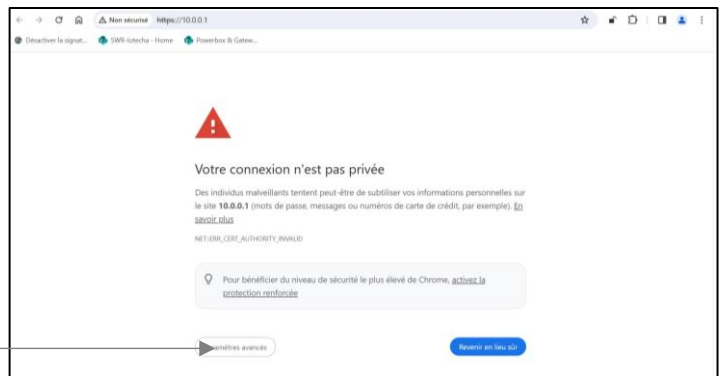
Non sécurisé https://10.0.0.1

Désactiver la signat... SWR-lotecha - Home Powerbox & Gatew...

Votre connexion n'est pas privée

Des individus malveillants tentent peut-être de subtiliser vos informations personnelles sur le site **10.0.0.1** (mots de passe, messages ou numéros de carte de crédit, par exemple). En savoir plus

NET::ERR_CERT_AUTHORITY_INVALID

Pour bénéficier du niveau de sécurité le plus élevé de Chrome, activez la protection renforcée

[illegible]amètres avancés

Revenir en lieu sûr